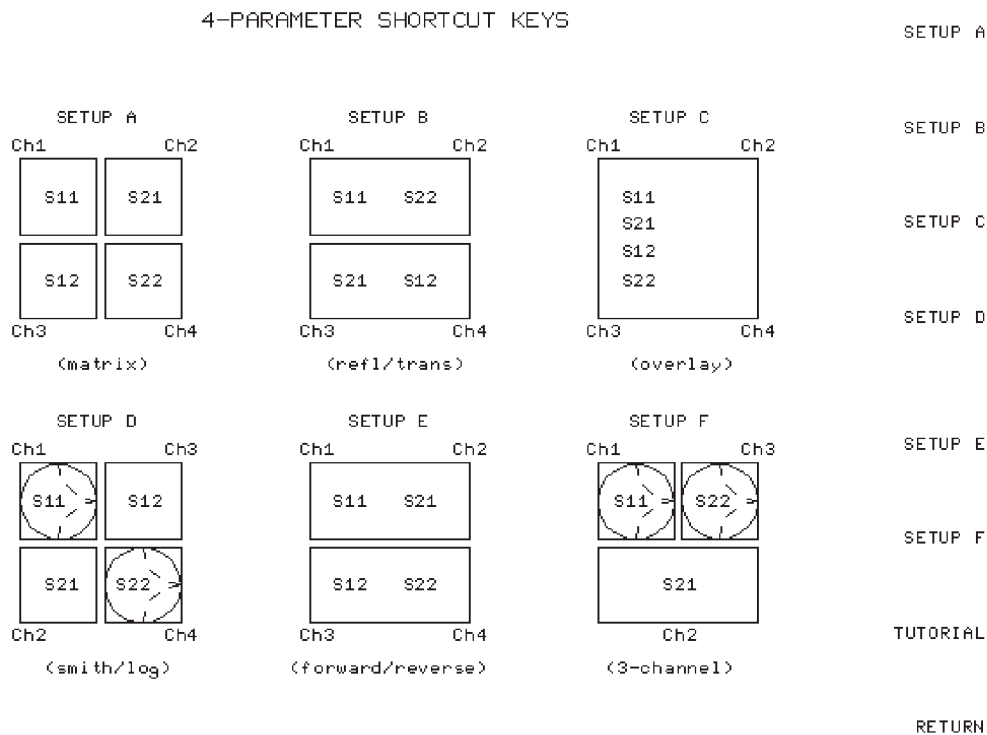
4-PARAMETER SHORTCUT KEYS

SETUP A

Ch1 Ch2

S11 S21

S12 S22

Ch3 Ch4

(matrix)

SETUP B

Ch1 Ch2

S11 S22

S21 S12

Ch3 Ch4

(refl/trans)

SETUP C

Ch1 Ch2

S11
S21
S12
S22

Ch3 Ch4

(overlay)

SETUP D

Ch1 Ch3

S11 S12

S21 S22

Ch2 Ch4

(smith/log)

SETUP E

Ch1 Ch2

S11 S21

S12 S22

Ch3 Ch4

(forward/reverse)

SETUP F

Ch1 Ch3

S11 S22

S21

Ch2

(3-channel)

SETUP A

SETUP B

SETUP C

SETUP D

SETUP E

SETUP F

TUTORIAL

RETURN